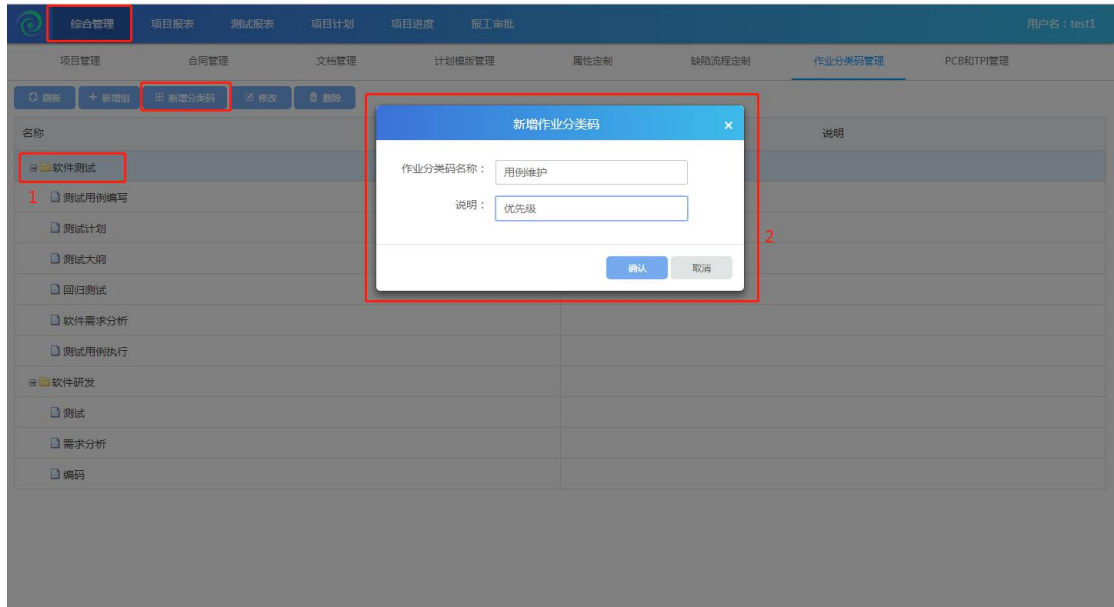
综合管理 项目报表 测试报表 项目计划 项目进度 报工审批 用户名：test1

项目管理 合同管理 文档管理 计划模版管理 属性定制 缺陷流程定制 作业分类码管理 PCB和TPI管理

刷新 + 新增组 新增分类码 修改 删除

名称 说明

软件测试
1
测试用例编写
测试计划
测试大纲
回归测试
软件需求分析
测试用例执行
软件研发
测试
需求分析
编码

新增作业分类码 ×
作业分类码名称： 用例维护
说明： 优先级
确认 取消
2